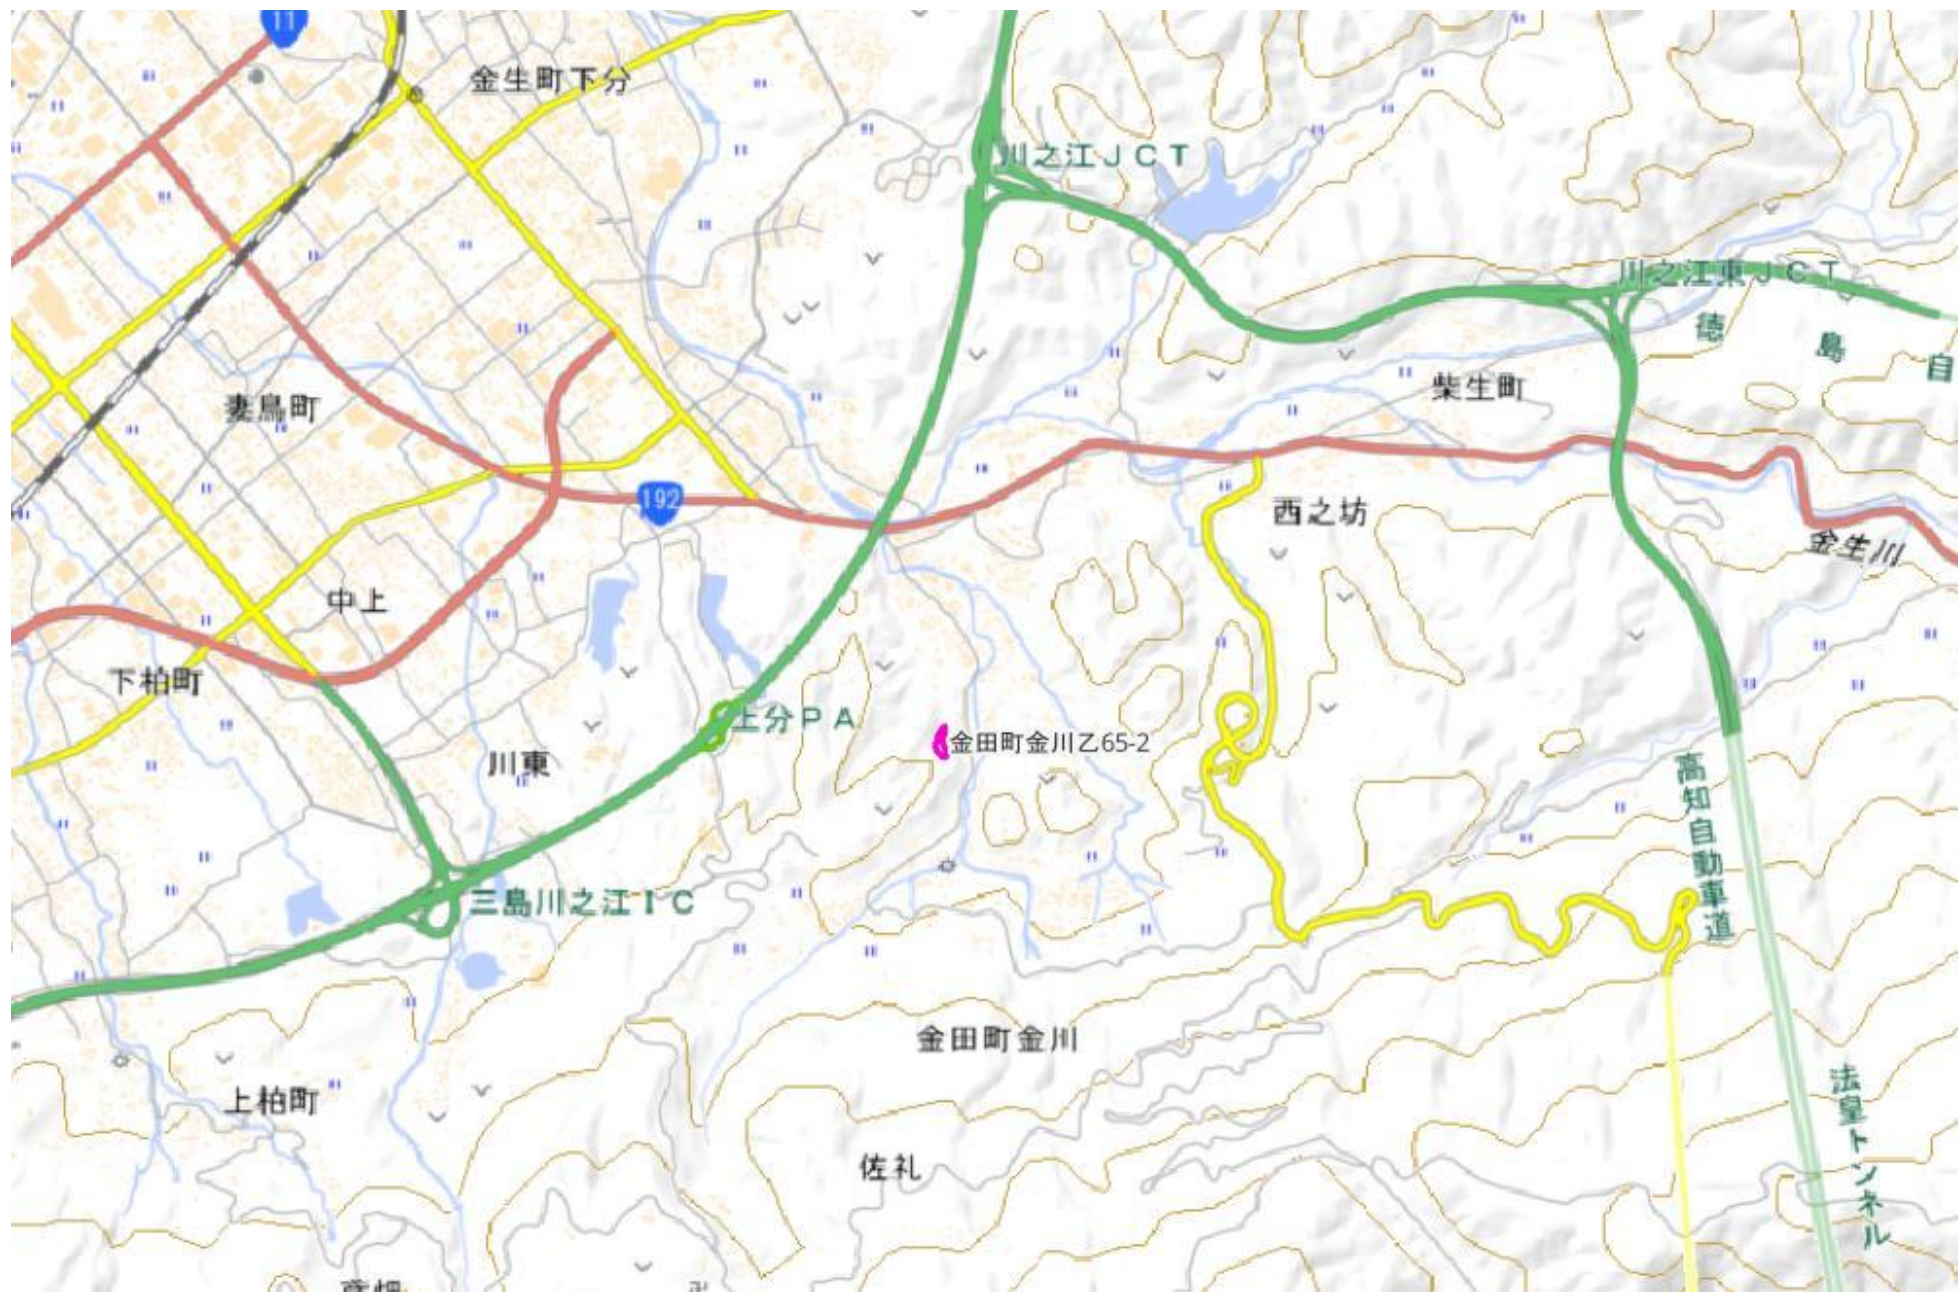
11

金生町下分

川之江ＪＣＴ

川之江東ＪＣＴ

徳

島

自

妻鳥町

柴生町

192

西之坊

金生川

中上

下柏町

上分ＰＡ

金田町金川乙65-2

川東

高知自動車道

三島川之江ＩＣ

金田町金川

上柏町

法皇トンネル

佐礼

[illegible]